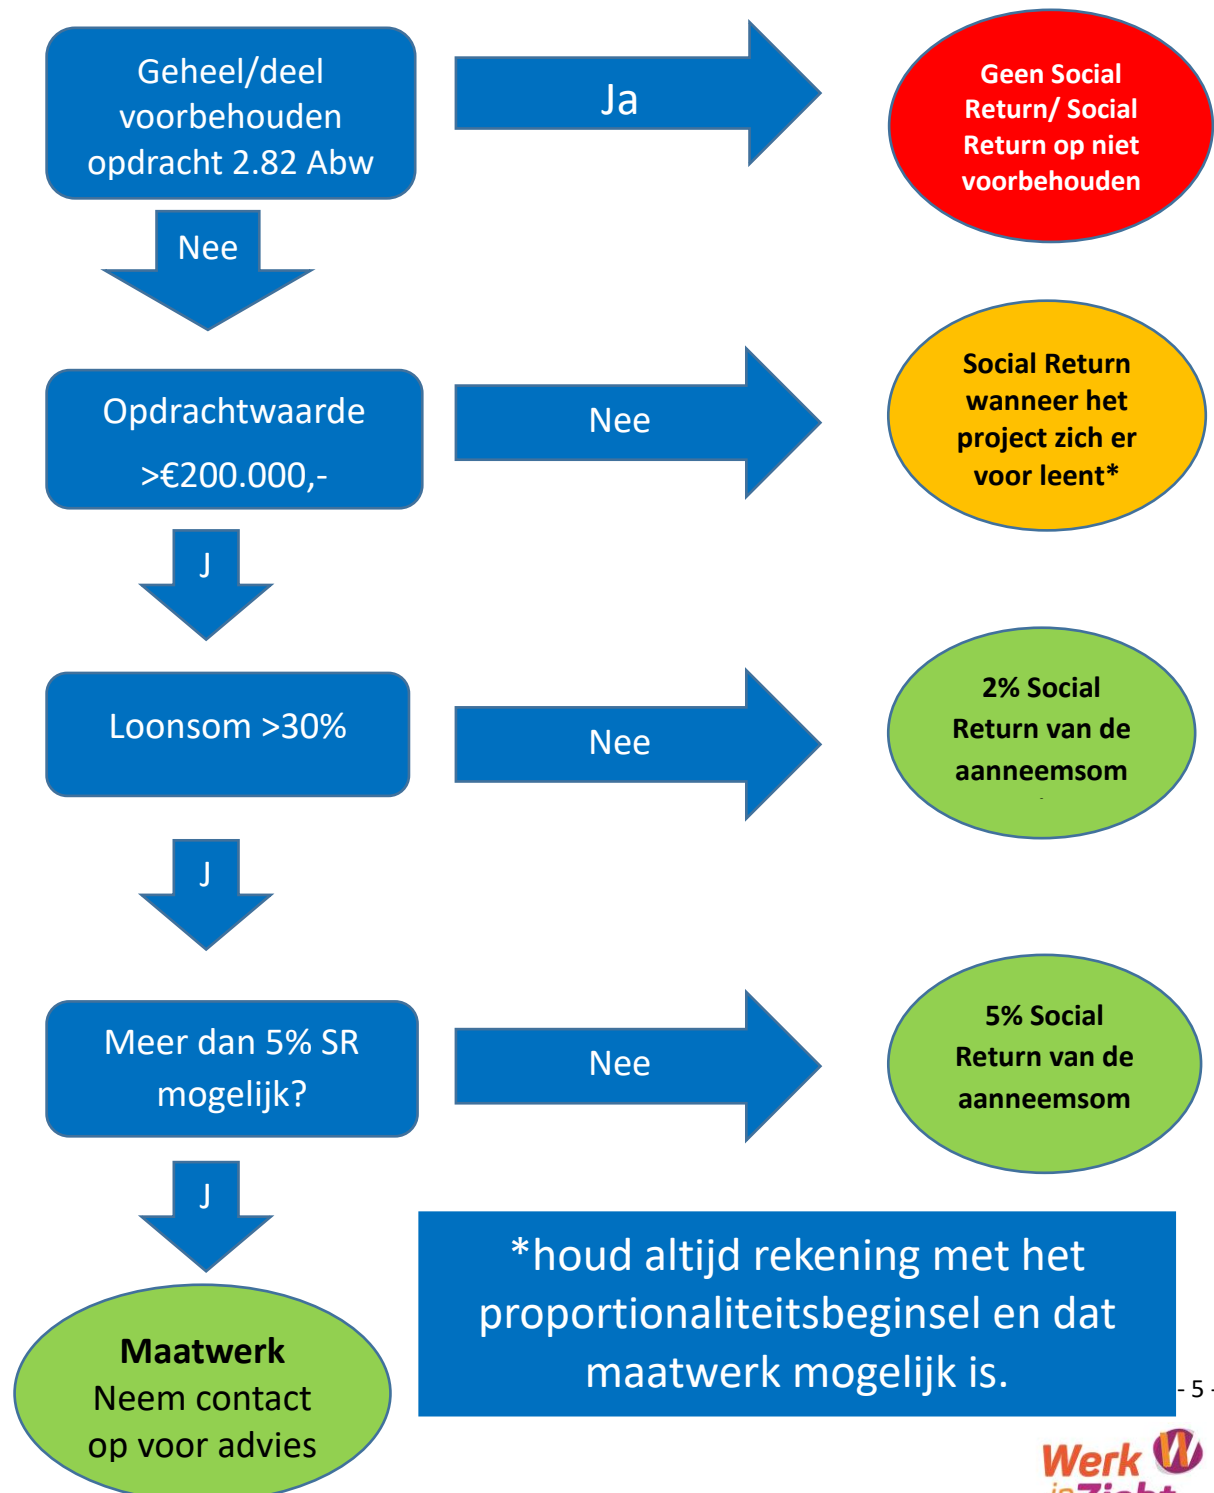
Geheel/deel voorbehouden opdracht 2.82 Abw

Ja

Geen Social Return/ Social Return op niet voorbehouden

Nee

Opdrachtwaarde >€200.000,-

Nee

Social Return wanneer het project zich er voor leent*

J

Loonsom >30%

Nee

2% Social Return van de aanneemsom

J

Meer dan 5% SR mogelijk?

Nee

5% Social Return van de aanneemsom

J

Maatwerk
Neem contact op voor advies

*houd altijd rekening met het proportionaliteitsbeginsel en dat maatwerk mogelijk is.

- 5 -

Werk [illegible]